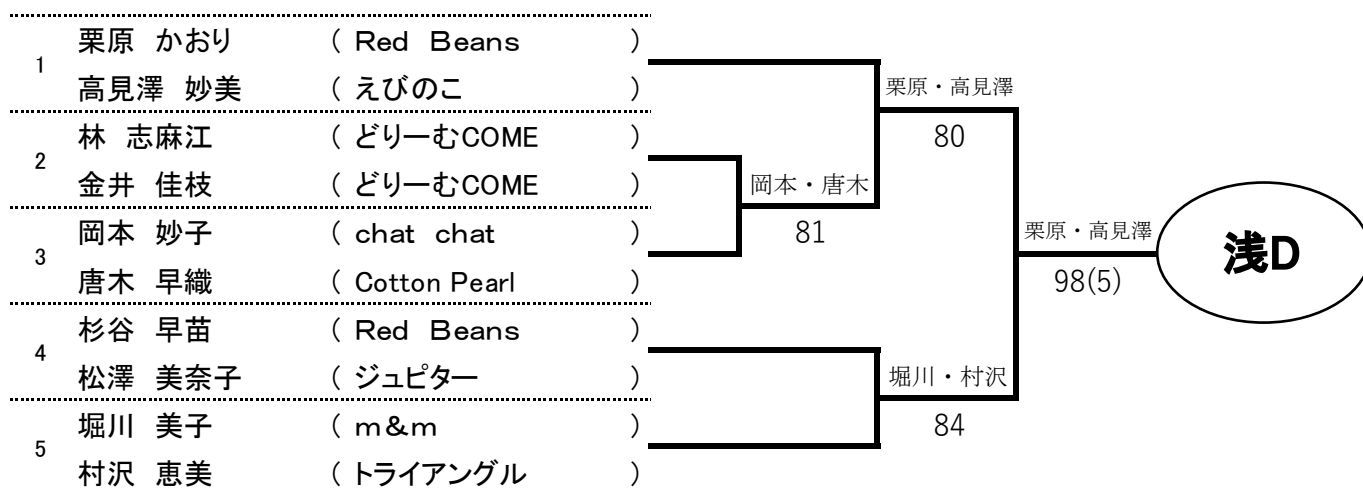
1 栗原 かおり ( Red Beans )
高見澤 妙美 ( えびのこ )

2 林 志麻江 ( どりーむCOME )
金井 佳枝 ( どりーむCOME )

3 岡本 妙子 ( chat chat )
唐木 早織 ( Cotton Pearl )

4 杉谷 早苗 ( Red Beans )
松澤 美奈子 ( ジュピター )

5 堀川 美子 ( m&m )
村沢 恵美 ( トライアングル )

栗原・高見澤
80

岡本・唐木
81

堀川・村沢
84

栗原・高見澤
98(5)

浅D